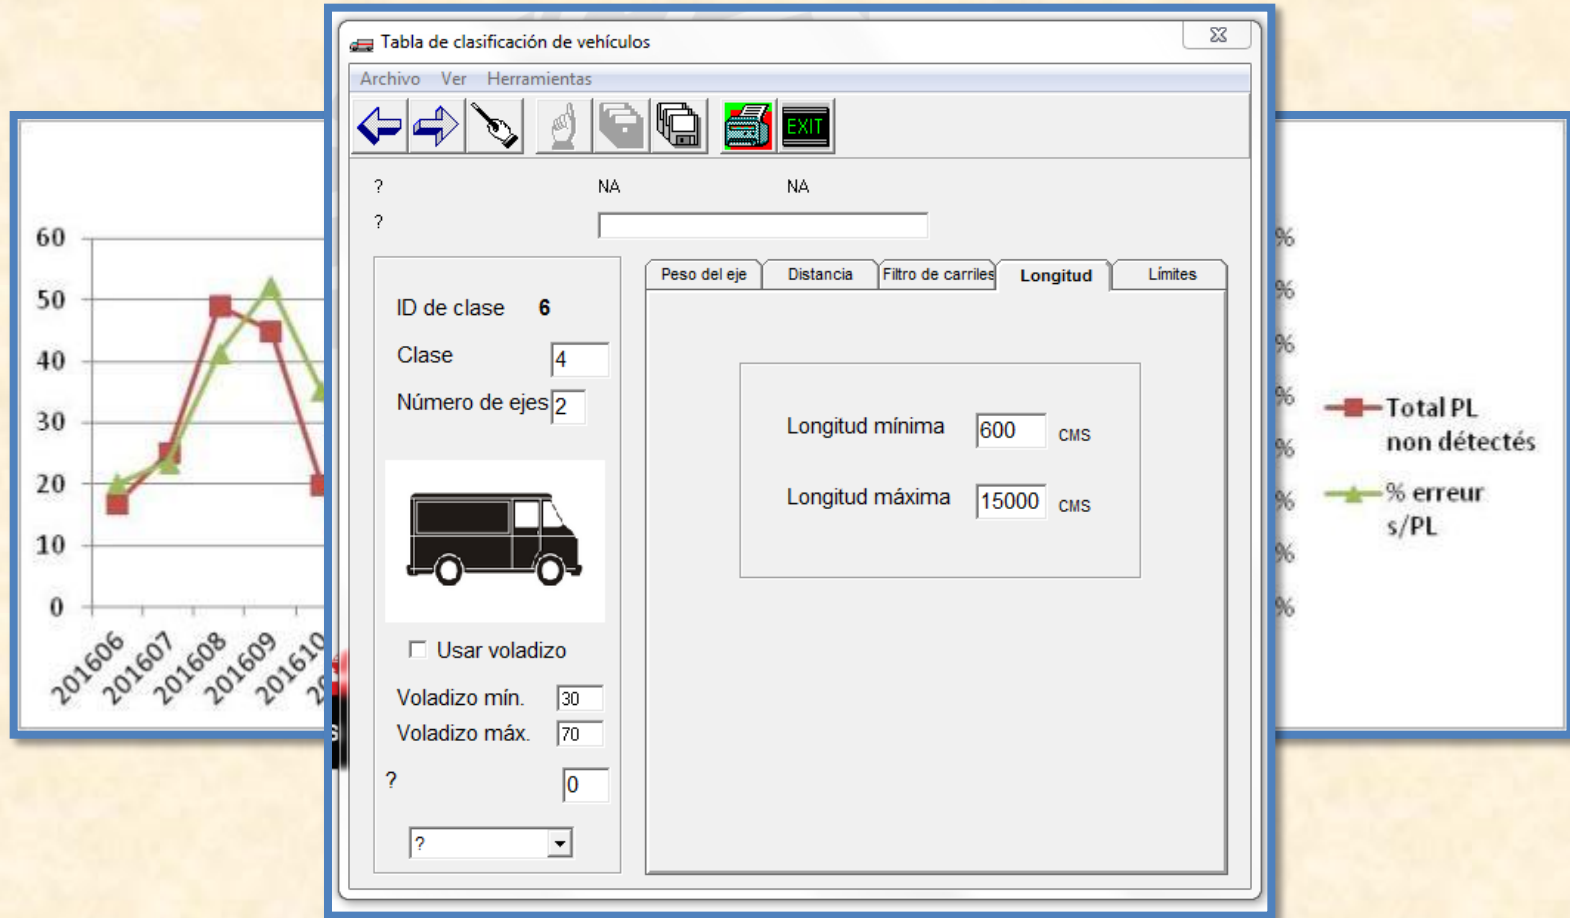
60
50
40
30
20
10
0
201606
201607
201608
201609
201610

Tabla de clasificación de vehículos

Archivo Ver Herramientas

EXIT

? NA NA
?

ID de clase 6
Clase 4
Número de ejes 2

Usar voladizo
Voladizo mín. 30
Voladizo máx. 70
? 0
?

Peso del eje | Distancia | Filtro de carriles | Longitud | Límites

Longitud mínima 600 CMS
Longitud máxima 15000 CMS

%
%
%
%
%
%
%
%

Total PL non détectés
% erreur s/PL